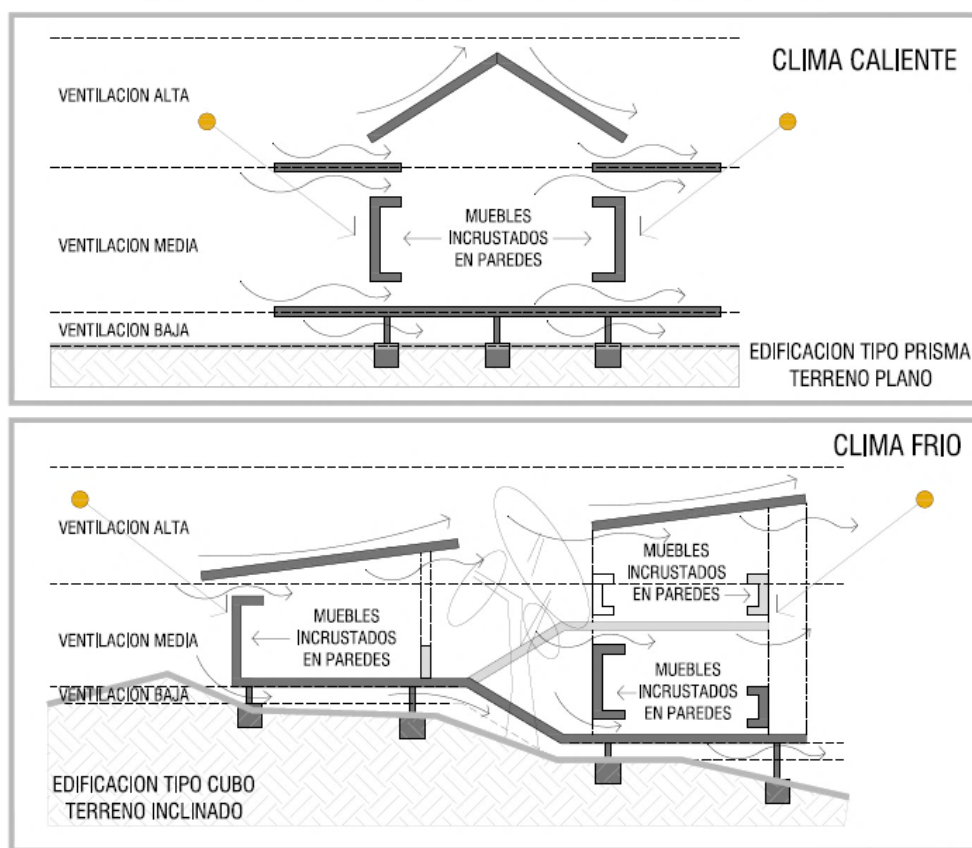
CLIMA CALIENTE

VENTILACION ALTA

MUEBLES INCRUSTADOS EN PAREDES

VENTILACION MEDIA

VENTILACION BAJA

EDIFICACION TIPO PRISMA
TERRENO PLANO

CLIMA FRIO

VENTILACION ALTA

MUEBLES INCRUSTADOS EN PAREDES

MUEBLES INCRUSTADOS EN PAREDES

VENTILACION MEDIA

MUEBLES INCRUSTADOS EN PAREDES

VENTILACION BAJA

EDIFICACION TIPO CUBO
TERRENO INCLINADO